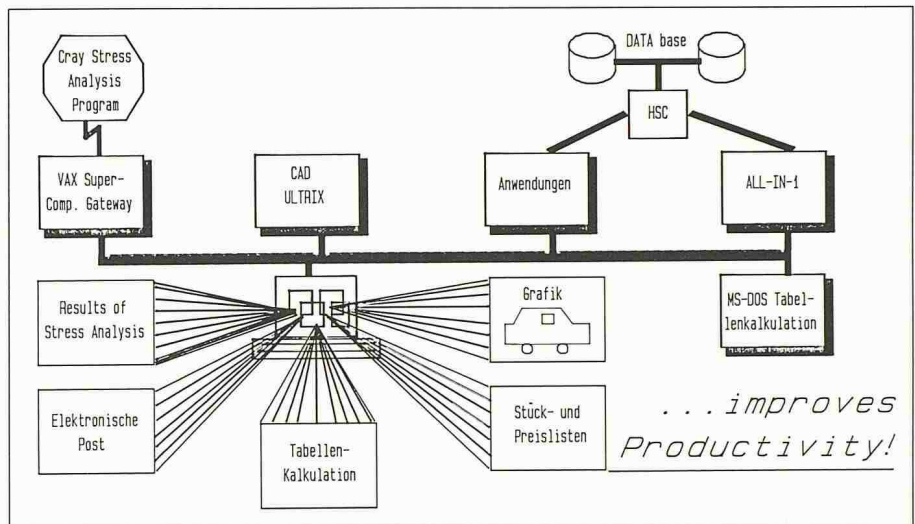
Cray Stress Analysis Program

DATA base

HSC

VAX Super-Comp. Gateway

CAD ULTRIX

Anwendungen

ALL-IN-1

Results of Stress Analysis

Grafik

MS-DOS Tabellenkalkulation

Elektronische Post

Tabellen-Kalkulation

Stück- und Preislisten

...improves Productivity!